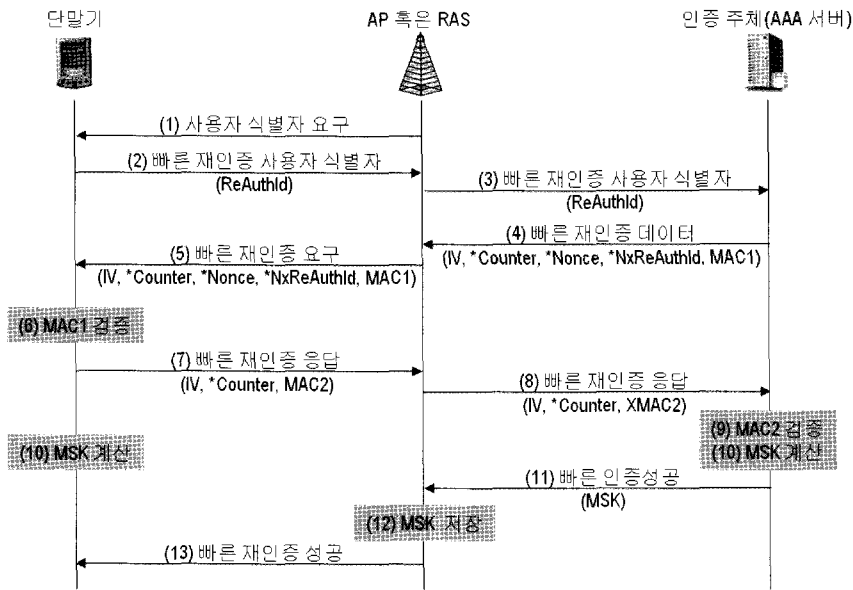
단말기

AP 혹은 RAS

인증 주체(AAA 서버)

(1) 사용자 식별자 요구

(2) 빠른 재인증 사용자 식별자 (ReAuthId)

(3) 빠른 재인증 사용자 식별자 (ReAuthId)

(4) 빠른 재인증 데이터 (IV, *Counter, *Nonce, *NxReAuthId, MAC1)

(5) 빠른 재인증 요구 (IV, *Counter, *Nonce, *NxReAuthId, MAC1)

(6) MAC1 검증

(7) 빠른 재인증 응답 (IV, *Counter, MAC2)

(8) 빠른 재인증 응답 (IV, *Counter, XMAC2)

(9) MAC2 검증
(10) MSK 계산

(10) MSK 계산

(11) 빠른 인증성공 (MSK)

(12) MSK 저장

(13) 빠른 재인증 성공